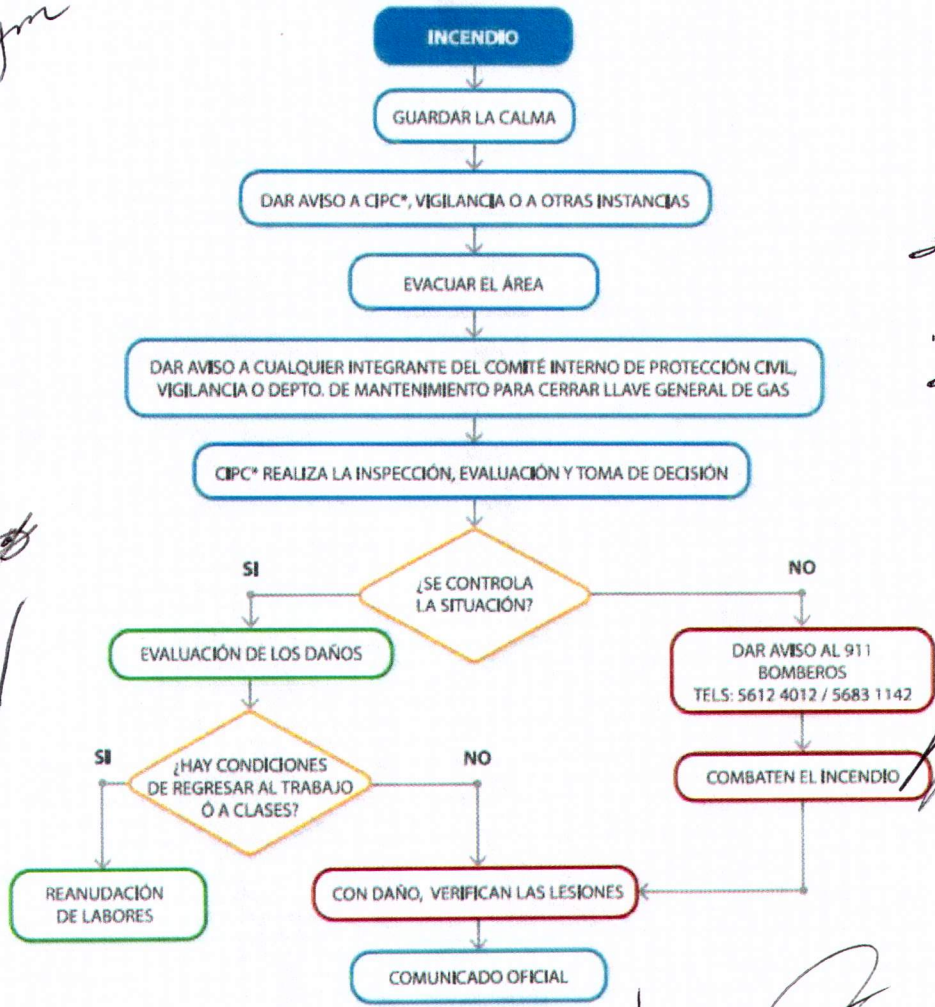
INCENDIO

GUARDAR LA CALMA

DAR AVISO A CIPC*, VIGILANCIA O A OTRAS INSTANCIAS

EVACUAR EL ÁREA

DAR AVISO A CUALQUIER INTEGRANTE DEL COMITÉ INTERNO DE PROTECCIÓN CIVIL, VIGILANCIA O DEPTO. DE MANTENIMIENTO PARA CERRAR LLAVE GENERAL DE GAS

CIPC* REALIZA LA INSPECCIÓN, EVALUACIÓN Y TOMA DE DECISIÓN

¿SE CONTROLA LA SITUACIÓN?

SI

NO

EVALUACIÓN DE LOS DAÑOS

DAR AVISO AL 911 BOMBEROS TELS: 5612 4012 / 5683 1142

¿HAY CONDICIONES DE REGRESAR AL TRABAJO Ó A CLASES?

SI

NO

COMBATEN EL INCENDIO

REANUDACIÓN DE LABORES

CON DAÑO, VERIFICAN LAS LESIONES

COMUNICADO OFICIAL